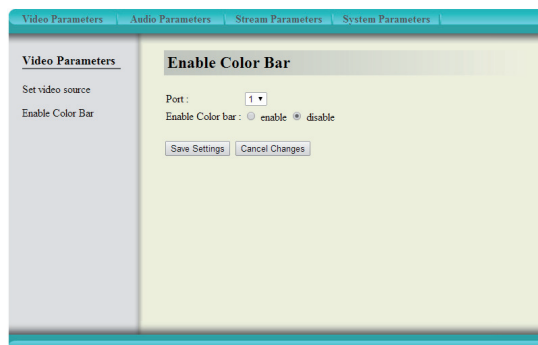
Video Parameters | Audio Parameters | Stream Parameters | System Parameters

Video Parameters

Set video source

Enable Color Bar

Enable Color Bar

Port : 1

Enable Color bar : enable disable

Save Settings Cancel Changes